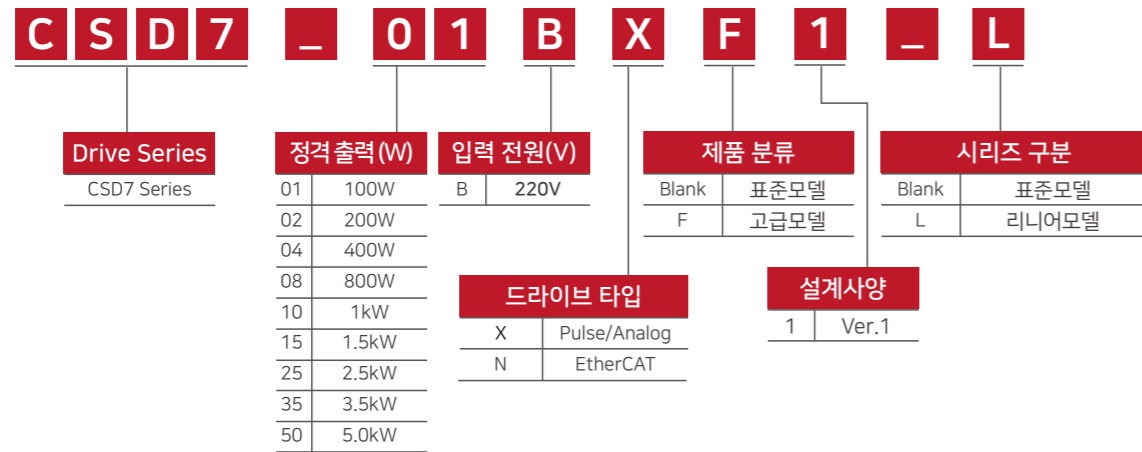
C S D 7 _ 0 1 B X F 1 _ L

Drive Series
CSD7 Series

정격출력(W)

| 01 | 100W |
|---|---|
| 02 | 200W |
| 04 | 400W |
| 08 | 800W |
| 10 | 1kW |
| 15 | 1.5kW |
| 25 | 2.5kW |
| 35 | 3.5kW |
| 50 | 5.0kW |

입력 전원(V)

| B | 220V |
|---|---|

드라이브 타입

| X | Pulse/Analog |
|---|---|
| N | EtherCAT |

제품 분류

| Blank | 표준모델 |
|---|---|
| F | 고급모델 |

설계사양

| 1 | Ver.1 |
|---|---|

시리즈 구분

| Blank | 표준모델 |
|---|---|
| L | 리니어모델 |